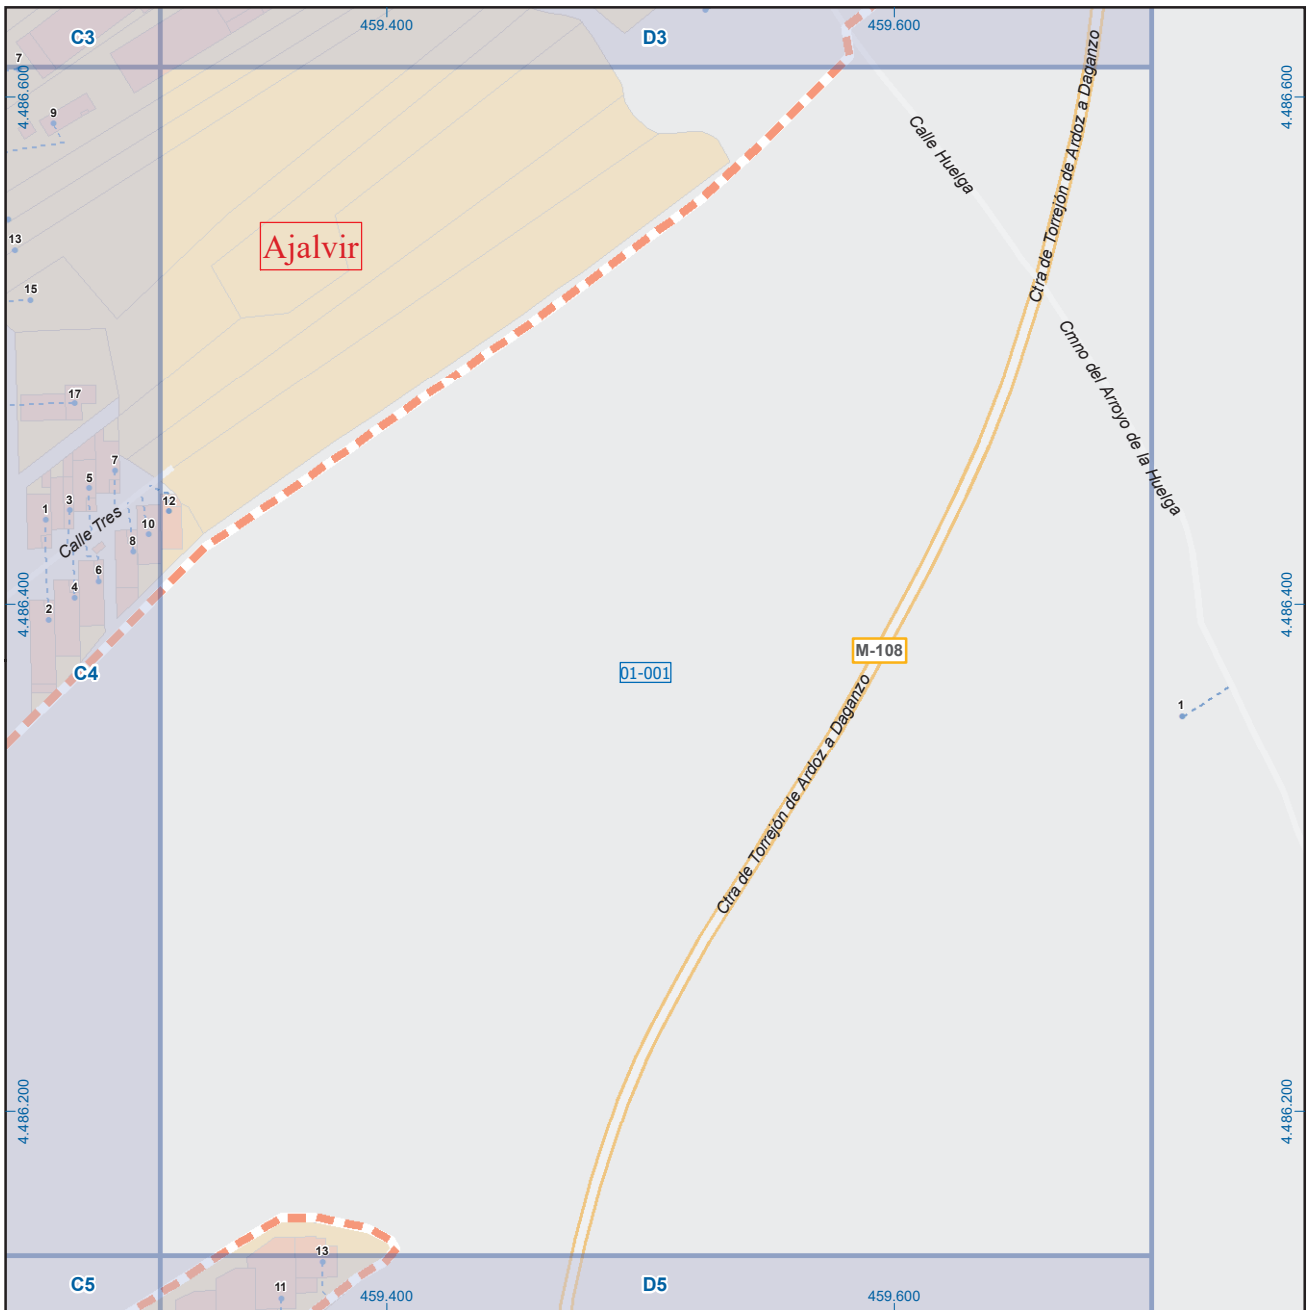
C3
459.400
D3
459.600
4.486.600
4.486.600
7
9
13
15
Ajalvir
Calle Huelga
Ctra de Torrejón de Ardoz a Daganzo
Cmno del Arroyo de la Huelga
17
7
5
3
12
1
Calle Tres
10
8
6
4
2
4.486.400
4.486.400
C4
M-108
01-001
1
Ctra de Torrejón de Ardoz a Daganzo
4.486.200
4.486.200
13
11
C5
459.400
D5
459.600